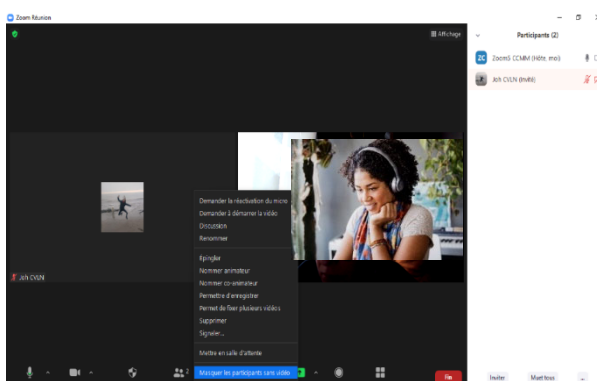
Zoom Réunion

Affichage

Participants (2)

ZC Zoom5 CCMM (Hôte, moi)

Joh CVLN (moi)

Joh CVLN

Demander la réactivation du micro
Demander à démarrer la vidéo
Discussion
Renommer
Épingler
Nommer animateur
Nommer co-animateur
Permettre d'enregistrer
Permet de fixer plusieurs vidéos
Supprimer
Signaler...
Mettre en salle d'attente
Masquer les participants sans vidéo

2

Fin

Inviter

Muet tous